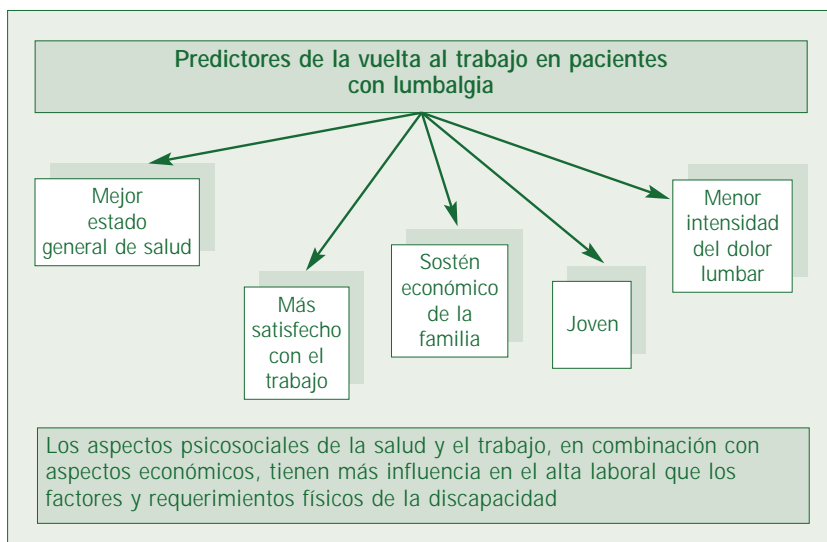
Predictores de la vuelta al trabajo en pacientes con lumbalgia

Mejor estado general de salud

Más satisfecho con el trabajo

Sostén económico de la familia

Joven

Menor intensidad del dolor lumbar

Los aspectos psicosociales de la salud y el trabajo, en combinación con aspectos económicos, tienen más influencia en el alta laboral que los factores y requerimientos físicos de la discapacidad